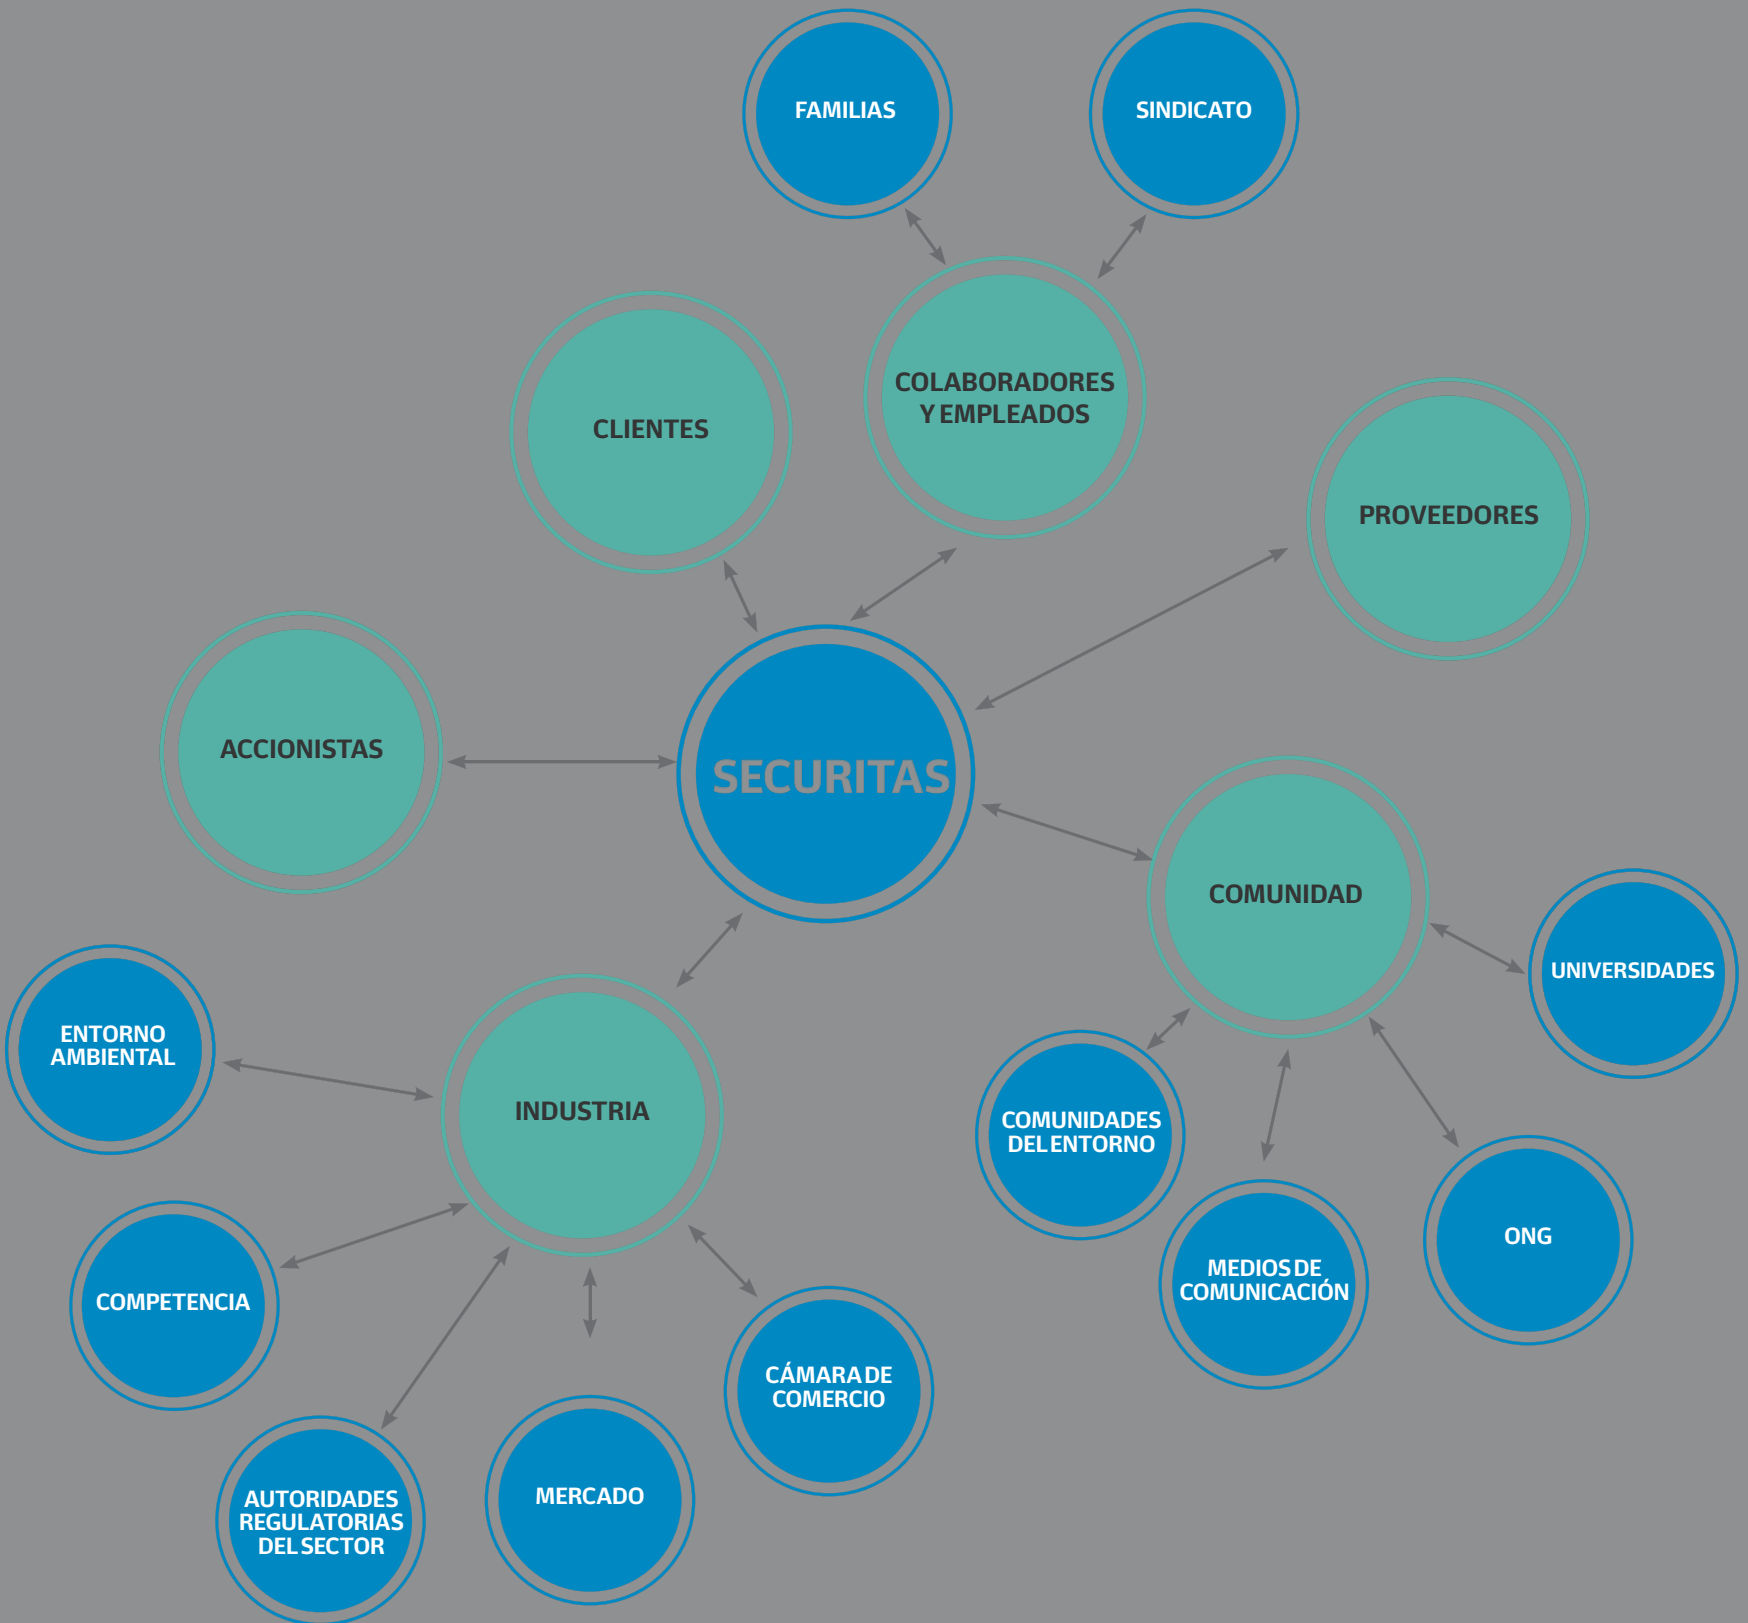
FAMILIAS

SINDICATO

CLIENTES

COLABORADORES Y EMPLEADOS

PROVEEDORES

ACCIONISTAS

SECURITAS

COMUNIDAD

UNIVERSIDADES

ENTORNO AMBIENTAL

INDUSTRIA

COMUNIDADES DEL ENTORNO

COMPETENCIA

MEDIOS DE COMUNICACIÓN

ONG

CÁMARA DE COMERCIO

AUTORIDADES REGULATORIAS DEL SECTOR

MERCADO